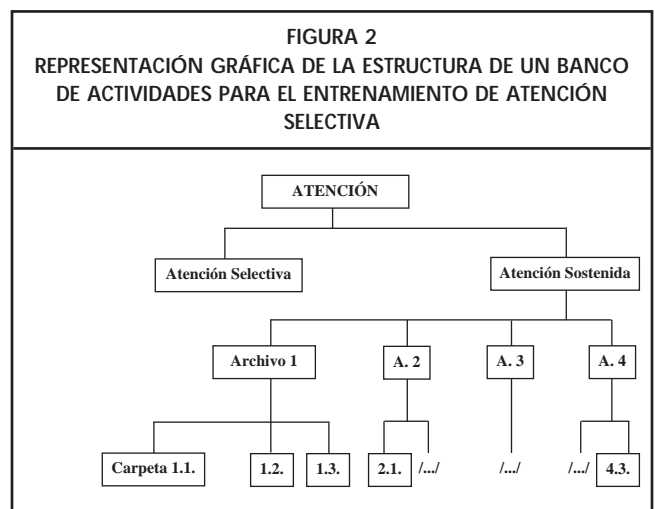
FIGURA 2
REPRESENTACIÓN GRÁFICA DE LA ESTRUCTURA DE UN BANCO DE ACTIVIDADES PARA EL ENTRENAMIENTO DE ATENCIÓN SELECTIVA

ATENCIÓN

Atención Selectiva

Atención Sostenida

Archivo 1

A. 2

A. 3

A. 4

Carpeta 1.1.

1.2.

1.3.

2.1.

/.../

/.../

/.../

4.3.